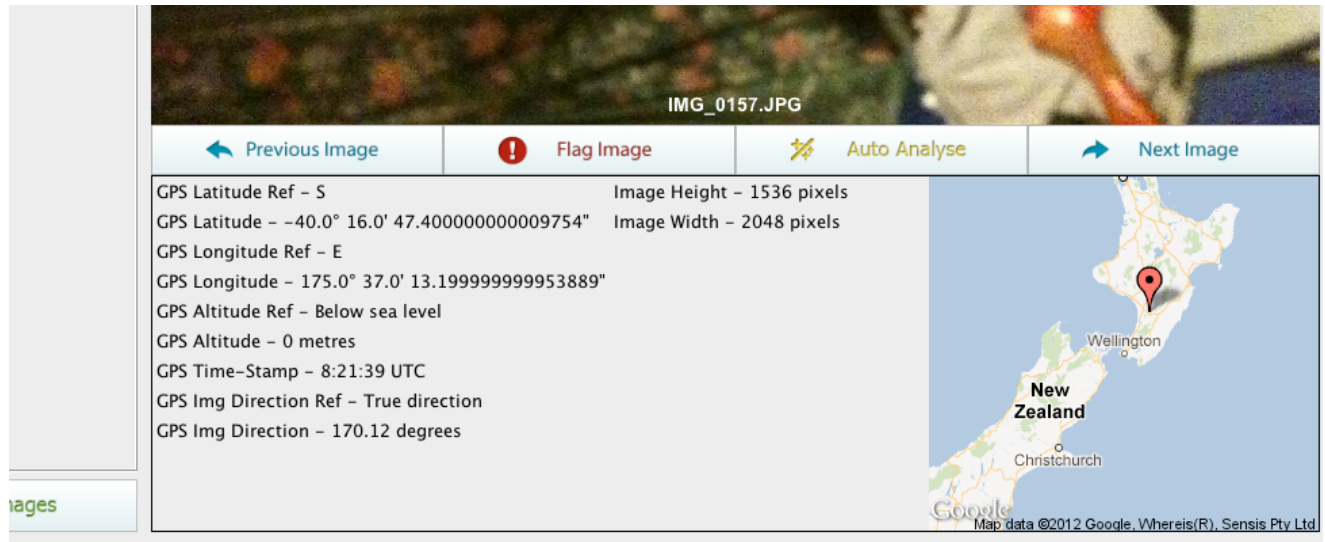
IMG_0157.JPG

Previous Image
Flag Image
Auto Analyse
Next Image

GPS Latitude Ref – S
GPS Latitude – -40.0° 16.0' 47.400000000009754"
GPS Longitude Ref – E
GPS Longitude – 175.0° 37.0' 13.199999999953889"
GPS Altitude Ref – Below sea level
GPS Altitude – 0 metres
GPS Time-Stamp – 8:21:39 UTC
GPS Img Direction Ref – True direction
GPS Img Direction – 170.12 degrees

Image Height – 1536 pixels
Image Width – 2048 pixels

Wellington
New Zealand
Christchurch
Google
Map data ©2012 Google, Whereis(R), Sensis Pty Ltd

nages